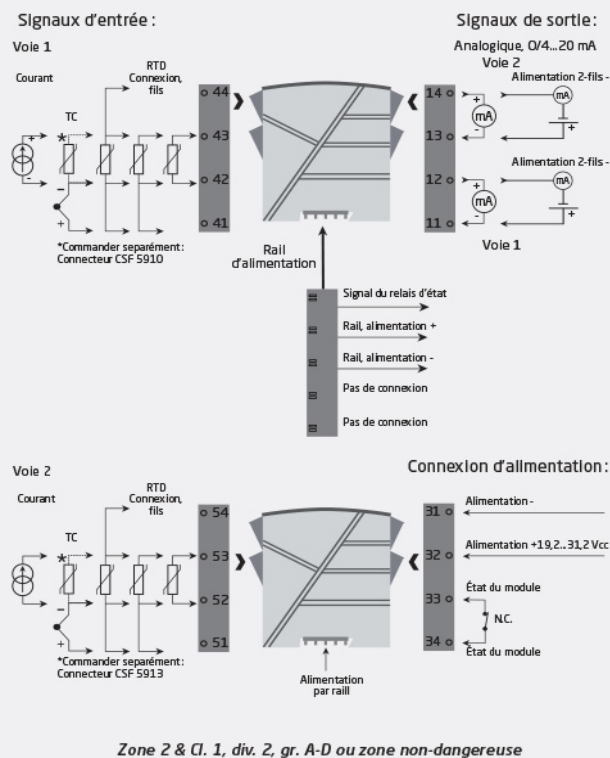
Signaux d'entrée :

Signaux de sortie :

Voie 1

Analogique, 0/4...20 mA

Voie 2

Courant

RTD Connexion, fils

TC

44
43
42
41

14
13
12
11

Alimentation 2-fils -

mA

Alimentation 2-fils -

mA

*Commander separément: Connecteur CSF 5910

Voie 1

Rail d'alimentation

Signal du relais d'état

Rail, alimentation +

Rail, alimentation -

Pas de connexion

Pas de connexion

Voie 2

Connexion d'alimentation :

Courant

RTD Connexion, fils

TC

54
53
52
51

31
32
33
34

Alimentation -

Alimentation +19,2...31,2 Vcc

État du module

N.C.

État du module

*Commander separément: Connecteur CSF 5913

Alimentation par raill

Zone 2 & Cl. 1, div. 2, gr. A-D ou zone non-dangereuse